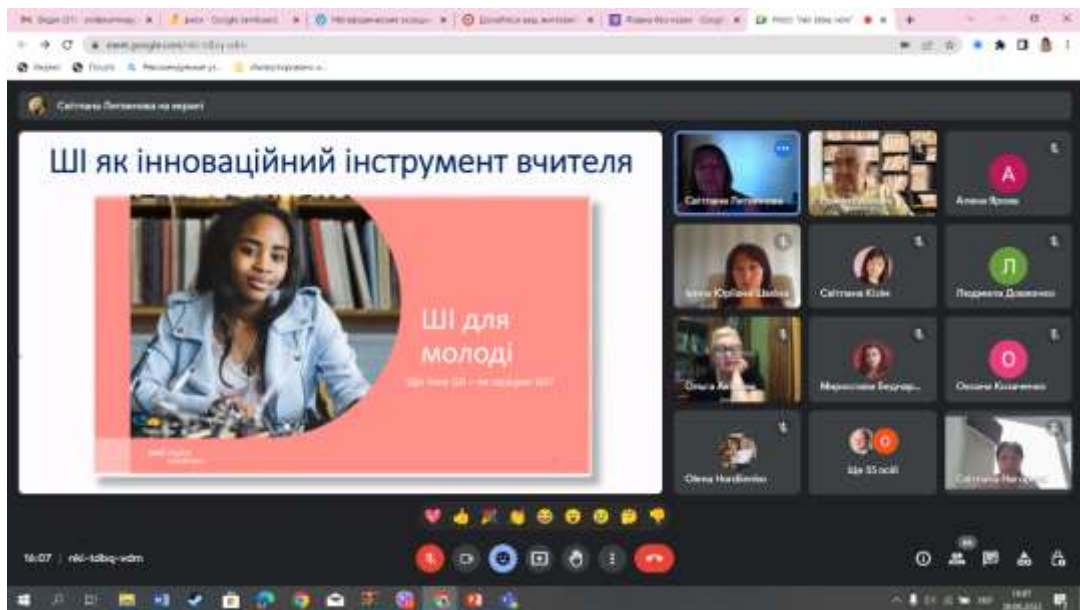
meet.google.com/nki-tdbq-vdm

Світлана Литвинова на екрані

ШІ як інноваційний інструмент вчителя

ШІ для молоді

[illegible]

Світлана Литвинова

Алена Яблок

А

Ірина Юріївна Шейко

Світлана Кійк

Людмила Довженко

Л

Ольга Ан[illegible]

Мирослава Бедчар...

Оксана Кизименко

О

Olena Hordiienko

Ще 35 осіб

Світлана Нагор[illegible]

16:07 | nki-tdbq-vdm